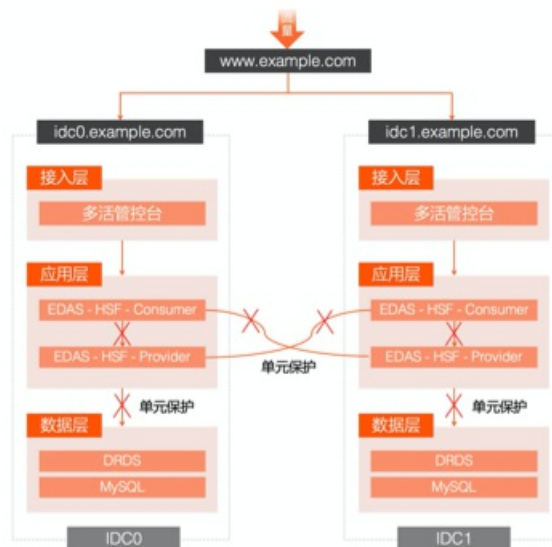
流量

www.example.com

idc0.example.com

接入层

多活管控台

应用层

EDAS - HSF - Consumer

EDAS - HSF - Provider

单元保护

数据层

DRDS

MySQL

IDC0

idc1.example.com

接入层

多活管控台

应用层

EDAS - HSF - Consumer

EDAS - HSF - Provider

单元保护

数据层

DRDS

MySQL

IDC1

单元保护